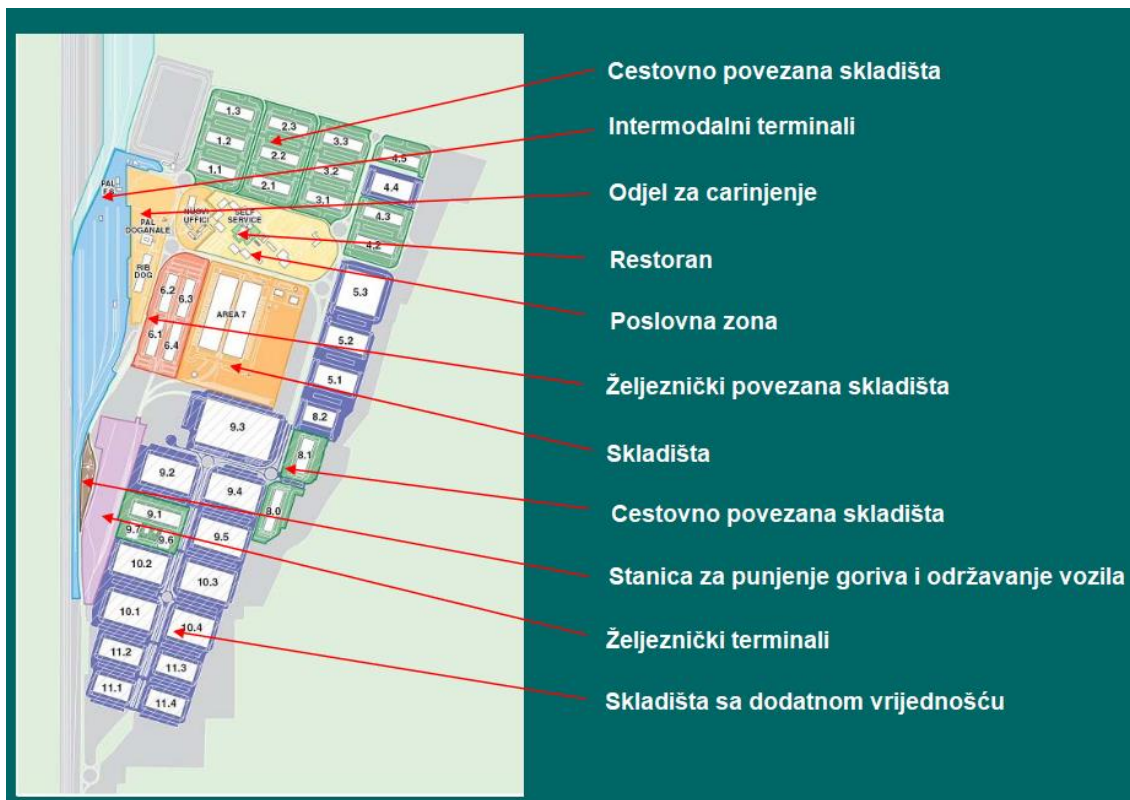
1.3
2.3
1.2
2.2
3.3
4.5
1.1
2.1
3.2
4.4
3.1
4.3
4.2
PAL FS
PAL DOGANALE
NUOVI UFFICI
SELF SERVICE
RIB DOG
5.3
6.2
6.3
AREA 7
6.1
6.4
5.2
5.1
8.2
9.3
8.1
9.2
9.4
9.1
8.0
9.7
9.6
9.5
10.2
10.3
10.1
10.4
11.2
11.3
11.1
11.4

Cestovno povezana skladišta
Intermodalni terminali
Odjel za carinjenje
Restoran
Poslovna zona
Željeznički povezana skladišta
Skladišta
Cestovno povezana skladišta
Stanica za punjenje goriva i održavanje vozila
Željeznički terminali
Skladišta sa dodatnom vrijednošću